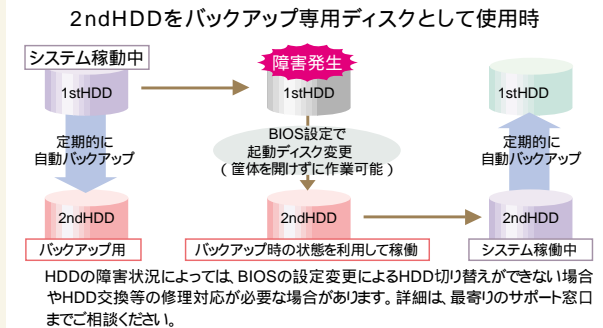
2ndHDDをバックアップ専用ディスクとして使用時

システム稼動中

1stHDD

定期的に
自動バックアップ

2ndHDD

バックアップ用

障害発生

1stHDD

BIOS設定で
起動ディスク変更
（ 筐体を開けずに作業可能 ）

2ndHDD

バックアップ時の状態を利用して稼働

1stHDD

定期的に
自動バックアップ

2ndHDD

システム稼動中

HDDの障害状況によっては、BIOSの設定変更によるHDD切り替えができない場合やHDD交換等の修理対応が必要な場合があります。詳細は、最寄りのサポート窓口までご相談ください。